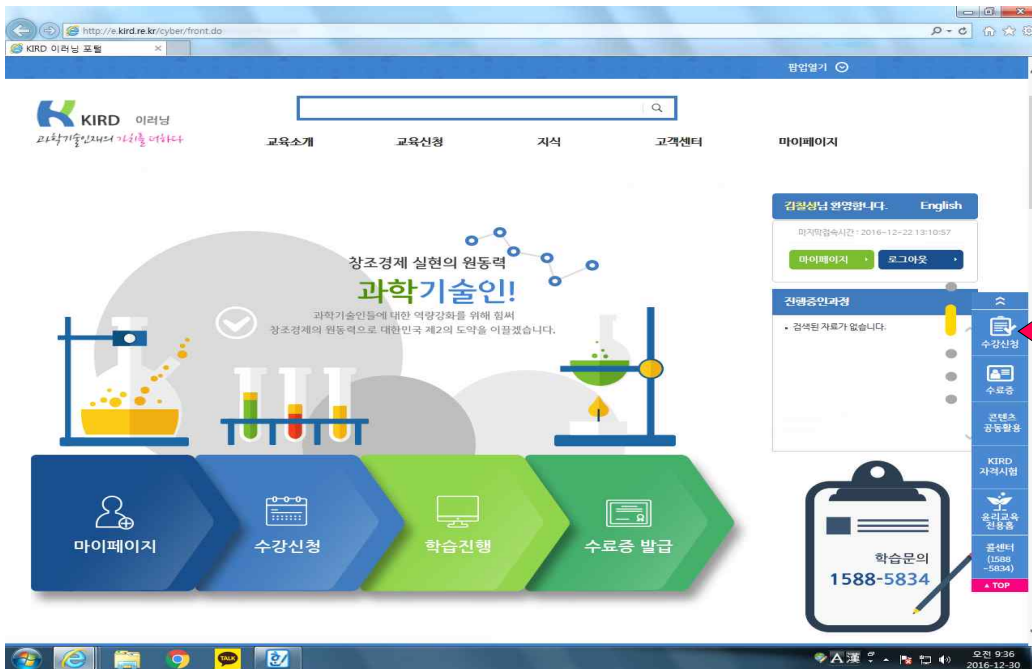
http://e.kird.re.kr/cyber/front.do

KIRD 이러닝 포털

팝업열기

KIRD 이러닝
과학기술인재의 가치를 더하다

교육소개 교육신청 지식 고객센터 마이페이지

김철상님 환영합니다. English
마지막접속시간 : 2016-12-22 13:10:57
마이페이지 로그아웃

진행중인과정
• 검색된 자료가 없습니다.

창조경제 실현의 원동력
과학기술인!
과학기술인들에 대한 역량강화를 위해 힘써
창조경제의 원동력으로 대한민국 제2의 도약을 이끌겠습니다.

수강신청
수료증
콘텐츠 공동활용
KIRD 자격시험
윤리교육 전용홈
콜센터 (1588-5834)
TOP

마이페이지 수강신청 학습진행 수료증 발급

학습문의
1588-5834

TALK

A 漢
오전 9:36
2016-12-30